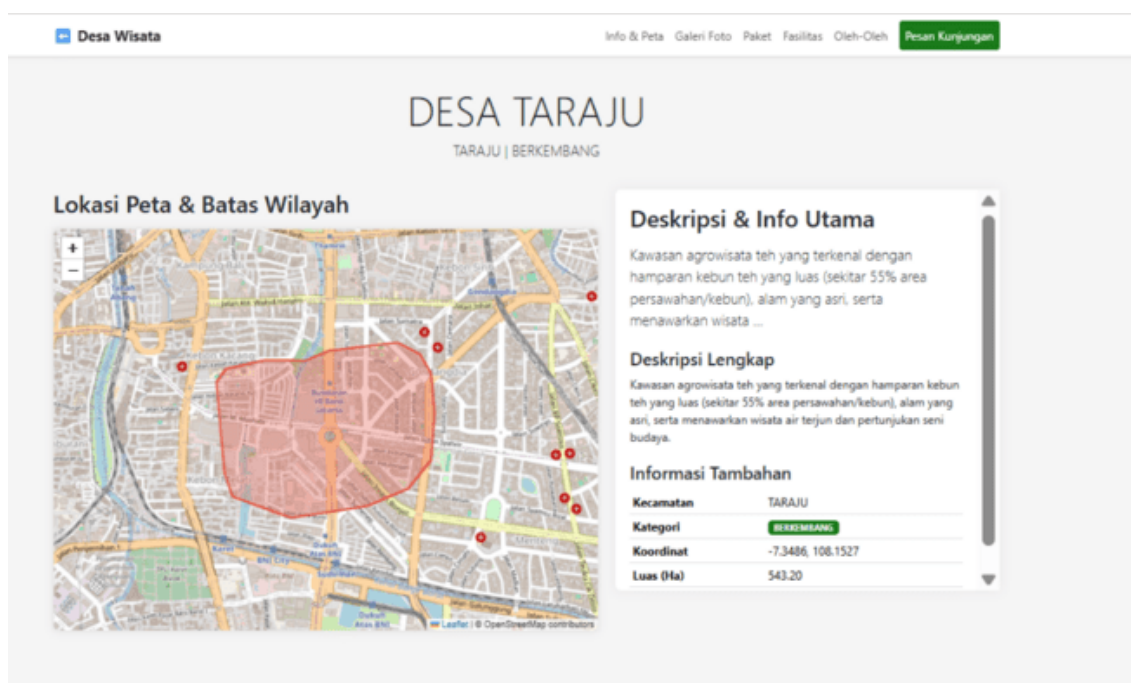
Desa Wisata

Info & Peta Galeri Foto Paket Fasilitas Oleh-Oleh Pesan Kunjungan

DESA TARAJU

TARAJU | BERKEMBANG

Lokasi Peta & Batas Wilayah

+
−

Leaflet | © OpenStreetMap contributors

Deskripsi & Info Utama

Kawasan agrowisata teh yang terkenal dengan hamparan kebun teh yang luas (sekitar 55% area persawahan/kebun), alam yang asri, serta menawarkan wisata ...

Deskripsi Lengkap

Kawasan agrowisata teh yang terkenal dengan hamparan kebun teh yang luas (sekitar 55% area persawahan/kebun), alam yang asri, serta menawarkan wisata air terjun dan pertunjukan seni budaya.

Informasi Tambahan

| Kecamatan | TARAJU |
|---|---|
| Kategori | BERKEMBANG |
| Koordinat | -7.3486, 108.1527 |
| Luas (Ha) | 543.20 |